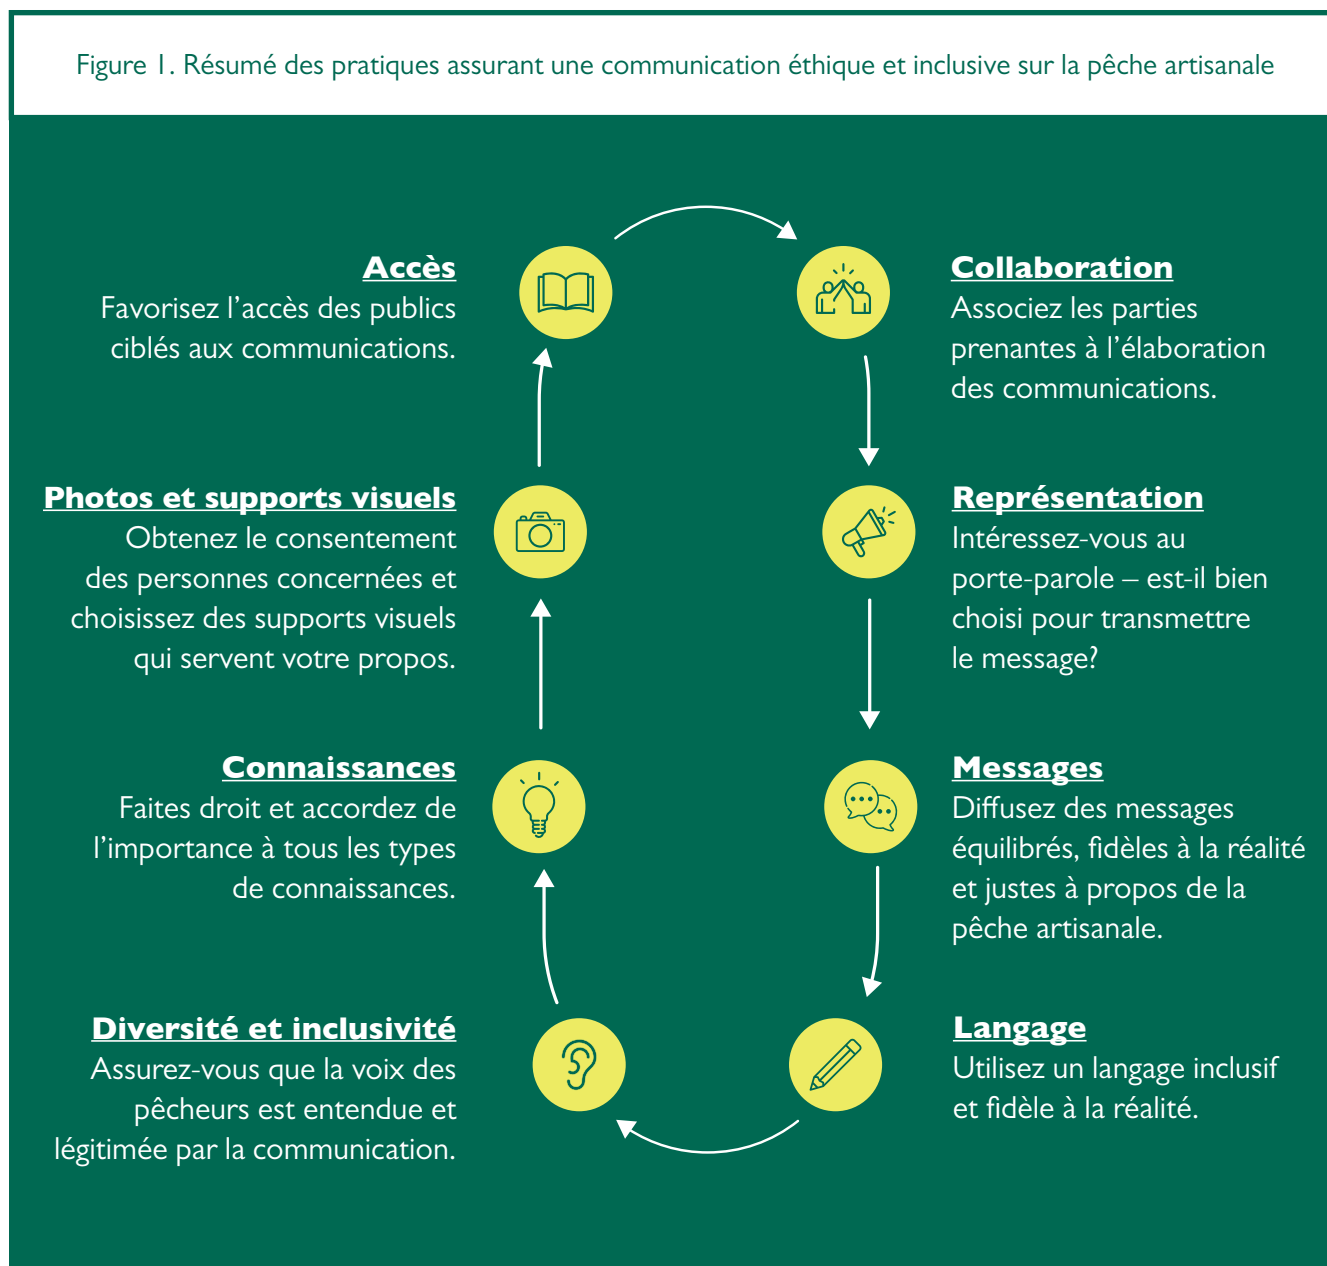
Figure 1. Résumé des pratiques assurant une communication éthique et inclusive sur la pêche artisanale

Accès
Favorisez l'accès des publics ciblés aux communications.

Collaboration
Associez les parties prenantes à l'élaboration des communications.

Photos et supports visuels
Obtenez le consentement des personnes concernées et choisissez des supports visuels qui servent votre propos.

Représentation
Intéressez-vous au porte-parole – est-il bien choisi pour transmettre le message?

Connaissances
Faites droit et accordez de l'importance à tous les types de connaissances.

Messages
Diffusez des messages équilibrés, fidèles à la réalité et justes à propos de la pêche artisanale.

Diversité et inclusivité
Assurez-vous que la voix des pêcheurs est entendue et légitimée par la communication.

Langage
Utilisez un langage inclusif et fidèle à la réalité.